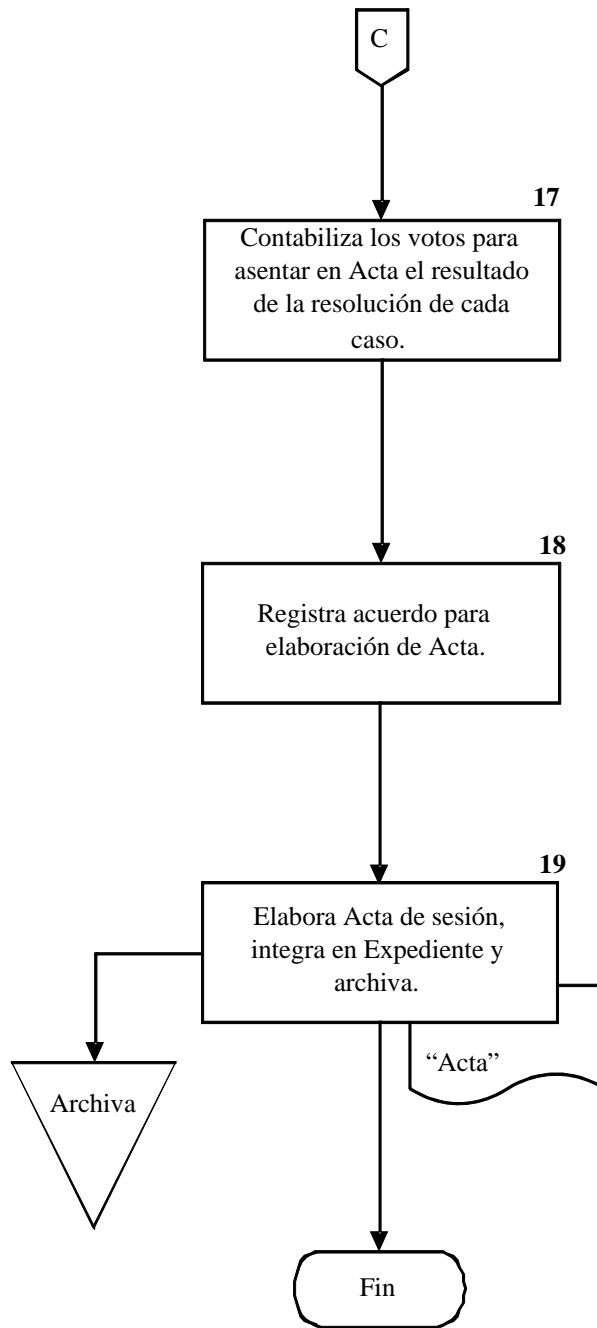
C

17

Contabiliza los votos para asentar en Acta el resultado de la resolución de cada caso.

18

Registra acuerdo para elaboración de Acta.

19

Elabora Acta de sesión, integra en Expediente y archiva.

Archiva

"Acta"

Fin